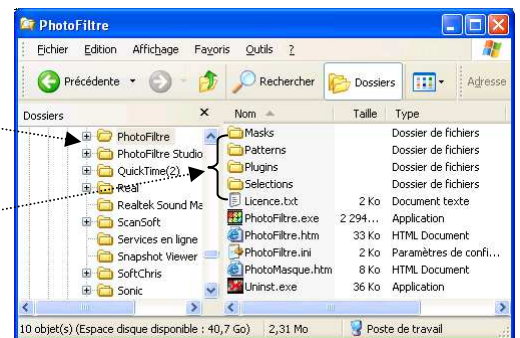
PhotoFiltre

Fichier Edition Affichage Favoris Outils ?

Précédente Rechercher Dossiers Adresse

Dossiers ×

PhotoFiltre
PhotoFiltre Studio
QuickTime(2)
Real
Realtek Sound Ma
ScanSoft
Services en ligne
Snapshot Viewer
SoftChris
Sonic

| Nom | Taille | Type |
|---|---|---|
| Masks | | Dossier de fichiers |
| Patterns | | Dossier de fichiers |
| Plugins | | Dossier de fichiers |
| Selections | | Dossier de fichiers |
| Licence.txt | 2 Ko | Document texte |
| PhotoFiltre.exe | 2 294... | Application |
| PhotoFiltre.htm | 33 Ko | HTML Document |
| PhotoFiltre.ini | 2 Ko | Paramètres de confi... |
| PhotoMasque.htm | 8 Ko | HTML Document |
| Uninst.exe | 36 Ko | Application |

10 objet(s) (Espace disque disponible : 40,7 Go) 2,31 Mo Poste de travail